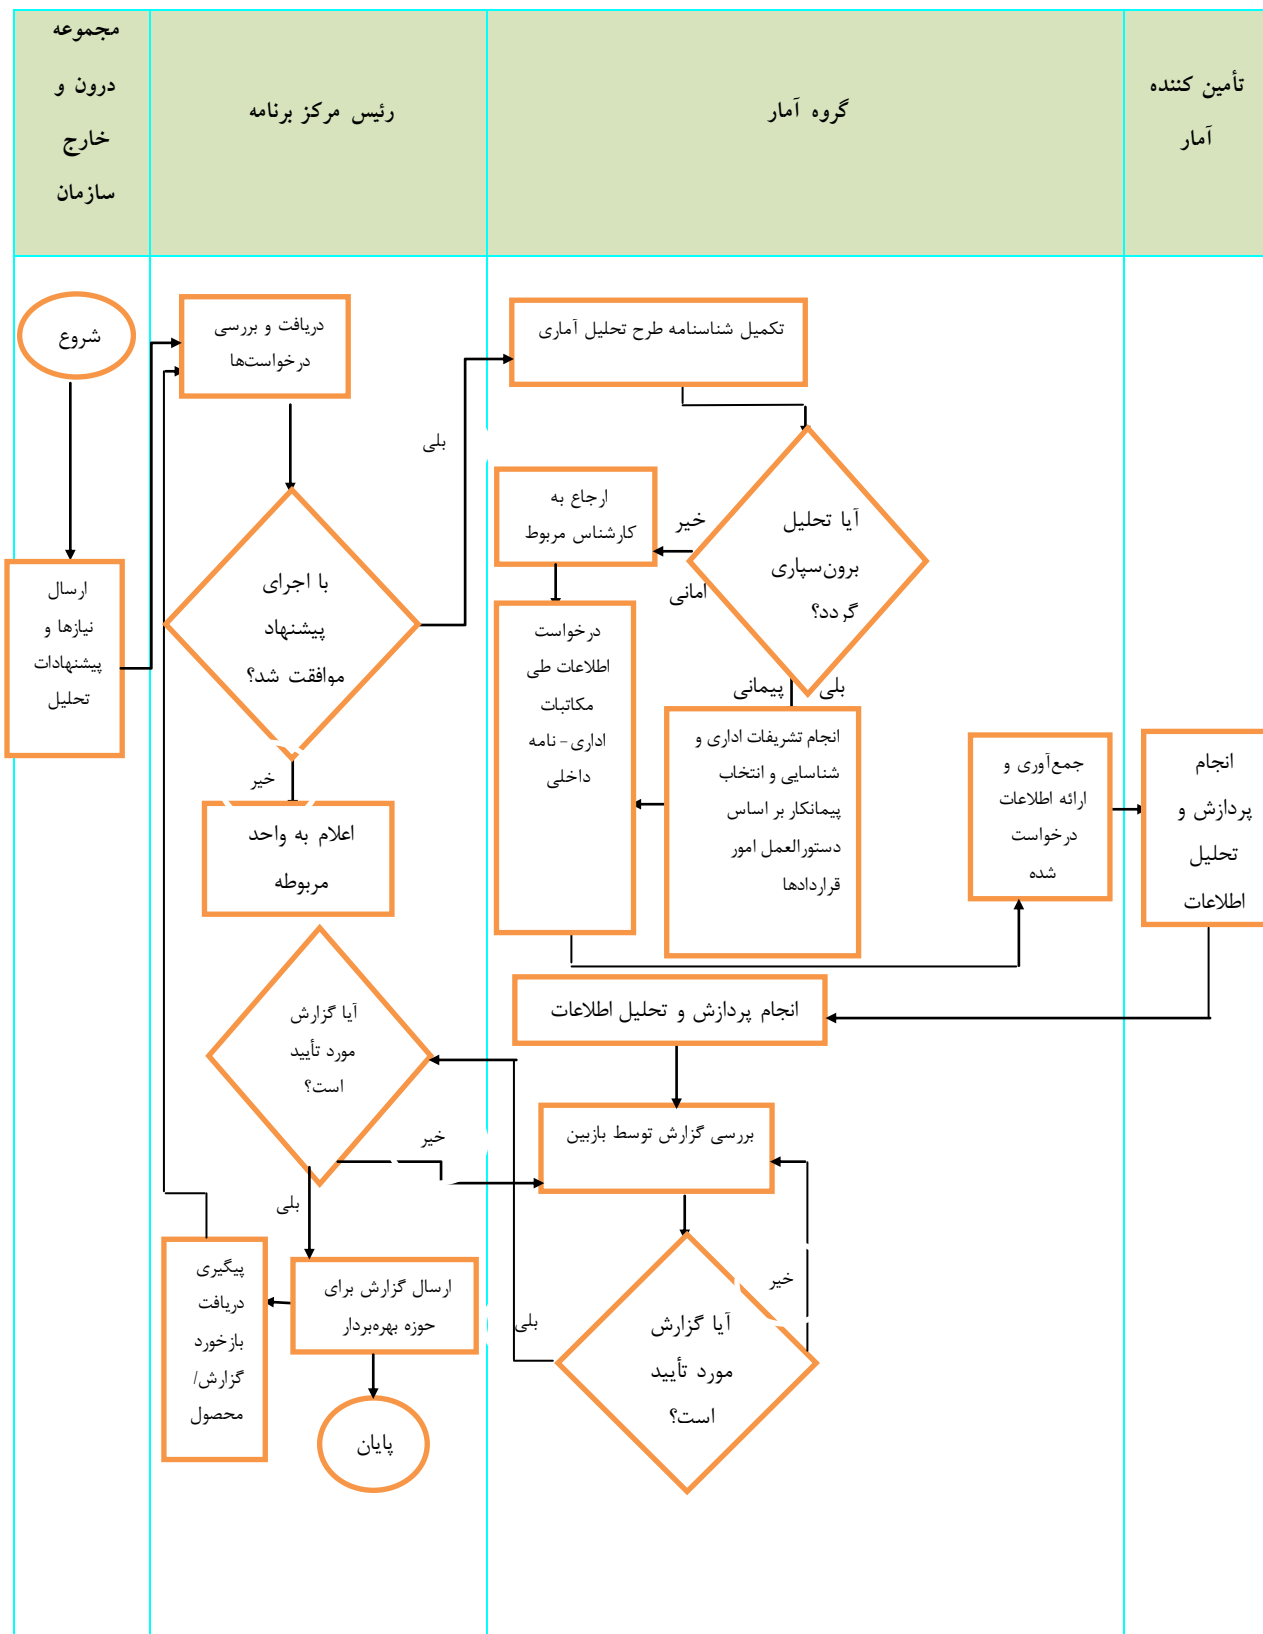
تأمین کننده آمار

گروه آمار

رئیس مرکز برنامه

مجموعه درون و خارج سازمان

شروع

ارسال نیازها و پیشنهادات تحلیل

دریافت و بررسی درخواست‌ها

با اجرای پیشنهاد موافقت شد؟

بلی

خیر

اعلام به واحد مربوطه

تکمیل شناسنامه طرح تحلیل آماری

آیا تحلیل برون‌سپاری گردد؟

خیر

امانی

ارجاع به کارشناس مربوط

درخواست اطلاعات طی مکاتبات اداری - نامه داخلی

پیمانی

بلی

انجام تشریفات اداری و شناسایی و انتخاب پیمانکار بر اساس دستورالعمل امور قراردادها

جمع‌آوری و ارائه اطلاعات درخواست شده

انجام پردازش و تحلیل اطلاعات

انجام پردازش و تحلیل اطلاعات

آیا گزارش مورد تأیید است؟

خیر

بلی

بررسی گزارش توسط بازبین

ارسال گزارش برای حوزه بهره‌بردار

پیگیری دریافت بازخورد گزارش/ محصول

پایان

بلی

خیر

آیا گزارش مورد تأیید است؟